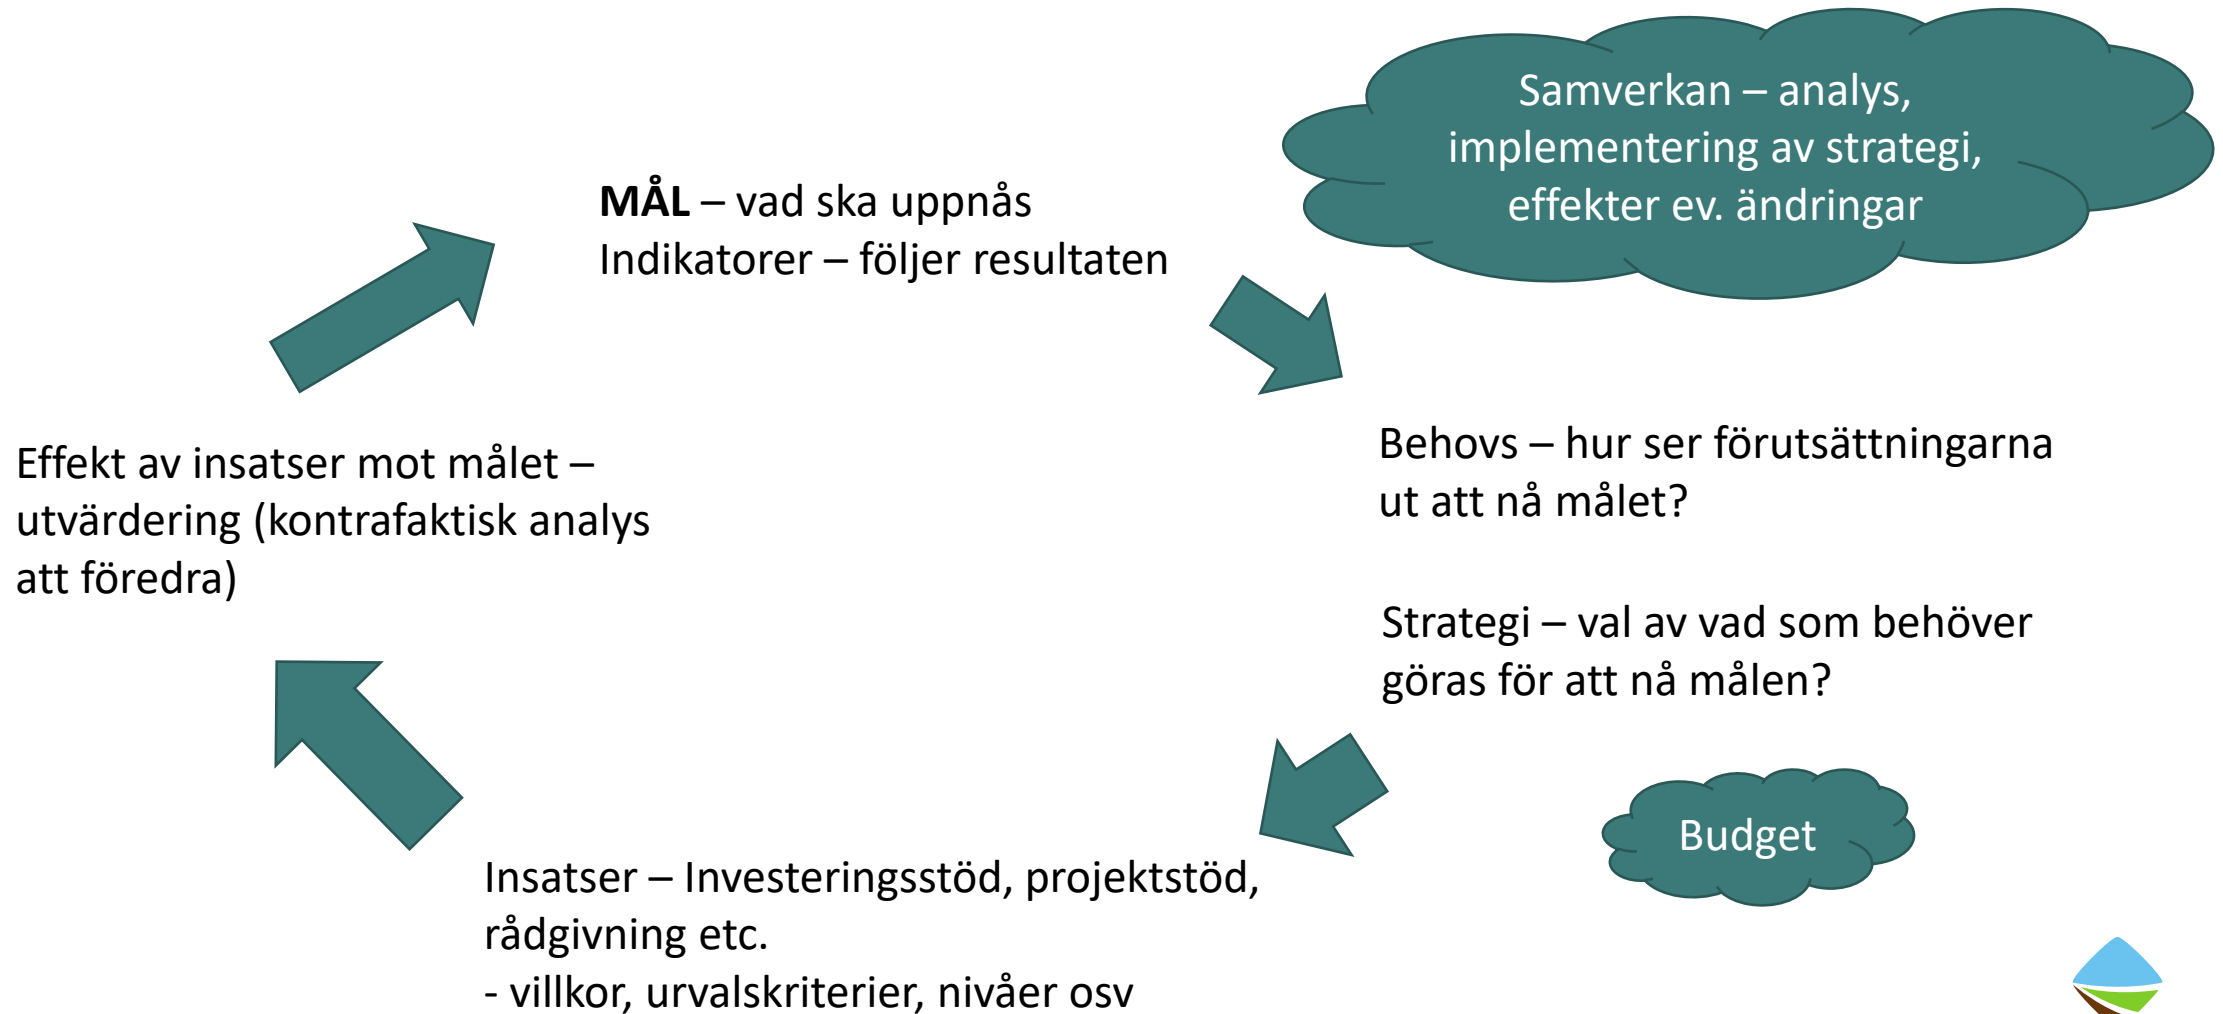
Samverkan – analys, implementering av strategi, effekter ev. ändringar

**MÅL** – vad ska uppnås
Indikatorer – följer resultaten

Behovs – hur ser förutsättningarna ut att nå målet?

Strategi – val av vad som behöver göras för att nå målen?

Budget

Effekt av insatser mot målet – utvärdering (kontrafaktisk analys att föredra)

Insatser – Investeringsstöd, projektstöd, rådgivning etc.
- villkor, urvalskriterier, nivåer osv